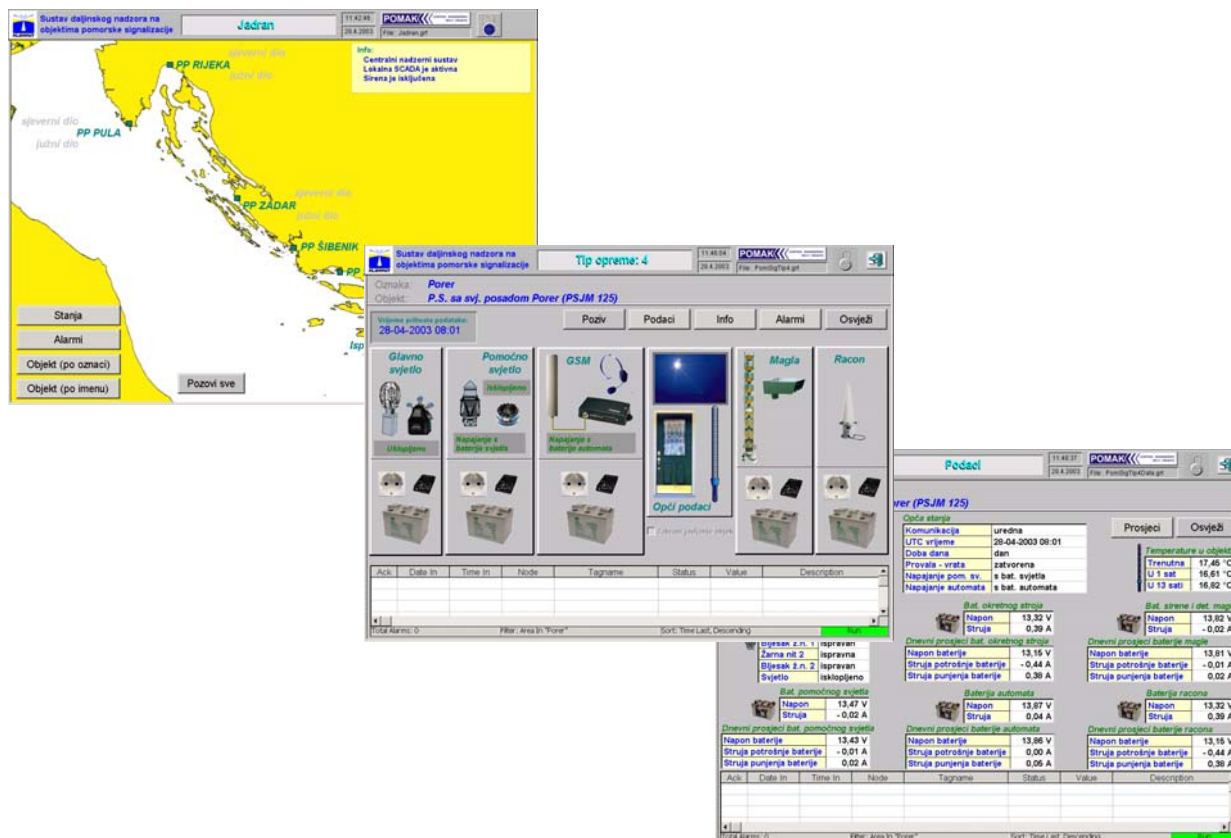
Sustav daljinskog nadzora na objektima pomorske signalizacije

Jadran

11:42:46
28.4.2003

POMAK

File: Jadran.grf

Info:
Centralni nadzorni sustav
Lokalna SCADA je aktivna
Sirena je isključena

sjeverni dio
PP RIJEKA
južni dio

sjeverni dio
PP PULA
južni dio

sjeverni dio
PP ZADAR
južni dio

PP ŠIBENIK

PP

Isp

Stanja
Alarmi
Objekt (po oznaci)
Objekt (po imenu)
Pozovi sve

Sustav daljinskog nadzora na objektima pomorske signalizacije

Tip opreme: 4

11:45:04
28.4.2003

POMAK

File: PomSigTip4.grf

Oznaka: Porer
Objekt: P.S. sa svj. posadom Porer (PSJM 125)

Vrijeme prikupa podataka:
28-04-2003 08:01

Poziv
Podaci
Info
Alarmi
Osvježi

Glavno svjetlo
Uključeno

Pomoćno svjetlo
Isključeno
Napajanje s baterije svjetla

GSM
Napajanje s baterije automata

Opći podaci

Magla

Racon

| Ack | Date In | Time In | Node | Tagname | Status | Value | Description |
|---|---|---|---|---|---|---|---|

Total Alarms: 0
Filter: Area In "Porer"
Sort: Time Last, Descending
Run

Podaci

11:46:37
28.4.2003

POMAK

File: PomSigTip4Data.grf

rer (PSJM 125)

Opća stanja

| Komunikacija | uredna |
|---|---|
| UTC vrijeme | 28-04-2003 08:01 |
| Doba dana | dan |
| Provala - vrata | zatvorena |
| Napajanje pom. sv. | s bat. svjetla |
| Napajanje automata | s bat. automata |

Prosjeci
Osvježi

Temperature u objekt

| Trenutna | 17,46 °C |
|---|---|
| U 1 sat | 16,61 °C |
| U 13 sati | 16,82 °C |

Bat. okretnog stroja

| Napon | 13,32 V |
|---|---|
| Struja | 0,39 A |

Bat. sirene i det. mag

| Napon | 13,82 V |
|---|---|
| Struja | -0,02 A |

Dnevni prosjeci bat. okretnog stroja

| Napon baterije | 13,15 V |
|---|---|
| Struja potrošnje baterije | -0,44 A |
| Struja punjenja baterije | 0,38 A |

Dnevni prosjeci baterije magle

| Napon baterije | 13,81 V |
|---|---|
| Struja potrošnje baterije | -0,01 A |
| Struja punjenja baterije | 0,02 A |

| Bljesak 2.n. 1 | ispravan |
|---|---|
| Žarna nit 2 | ispravna |
| Bljesak 2.n. 2 | ispravan |
| Svjetlo | isklopljeno |

Bat. pomoćnog svjetla

| Napon | 13,47 V |
|---|---|
| Struja | -0,02 A |

Baterija automata

| Napon | 13,67 V |
|---|---|
| Struja | 0,04 A |

Baterija racona

| Napon | 13,32 V |
|---|---|
| Struja | 0,39 A |

Dnevni prosjeci bat. pomoćnog svjetla

| Napon baterije | 13,43 V |
|---|---|
| Struja potrošnje baterije | -0,01 A |
| Struja punjenja baterije | 0,02 A |

Dnevni prosjeci baterije automata

| Napon baterije | 13,86 V |
|---|---|
| Struja potrošnje baterije | 0,00 A |
| Struja punjenja baterije | 0,05 A |

Dnevni prosjeci baterije racona

| Napon baterije | 13,15 V |
|---|---|
| Struja potrošnje baterije | -0,44 A |
| Struja punjenja baterije | 0,38 A |

| Ack | Date In | Time In | Node | Tagname | Status | Value | Description |
|---|---|---|---|---|---|---|---|

Total Alarms: 0
Filter: Area In "Porer"
Sort: Time Last, Descending
Run